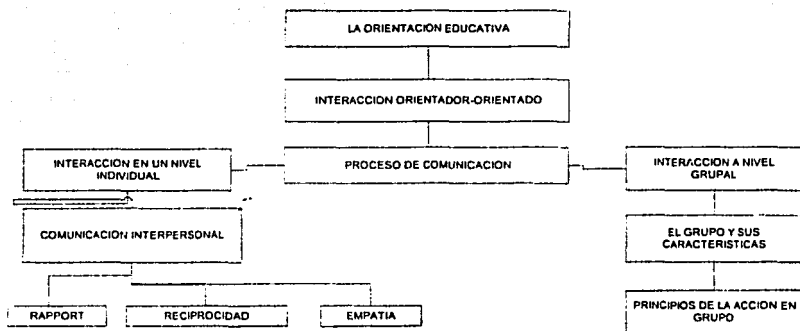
LA ORIENTACION EDUCATIVA

INTERACCION ORIENTADOR-ORIENTADO

INTERACCION EN UN NIVEL INDIVIDUAL

PROCESO DE COMUNICACION

INTERACCION A NIVEL GRUPAL

COMUNICACION INTERPERSONAL

EL GRUPO Y SUS CARACTERISTICAS

RAPPORT

RECIPROCIDAD

EMPATIA

PRINCIPIOS DE LA ACCION EN GRUPO